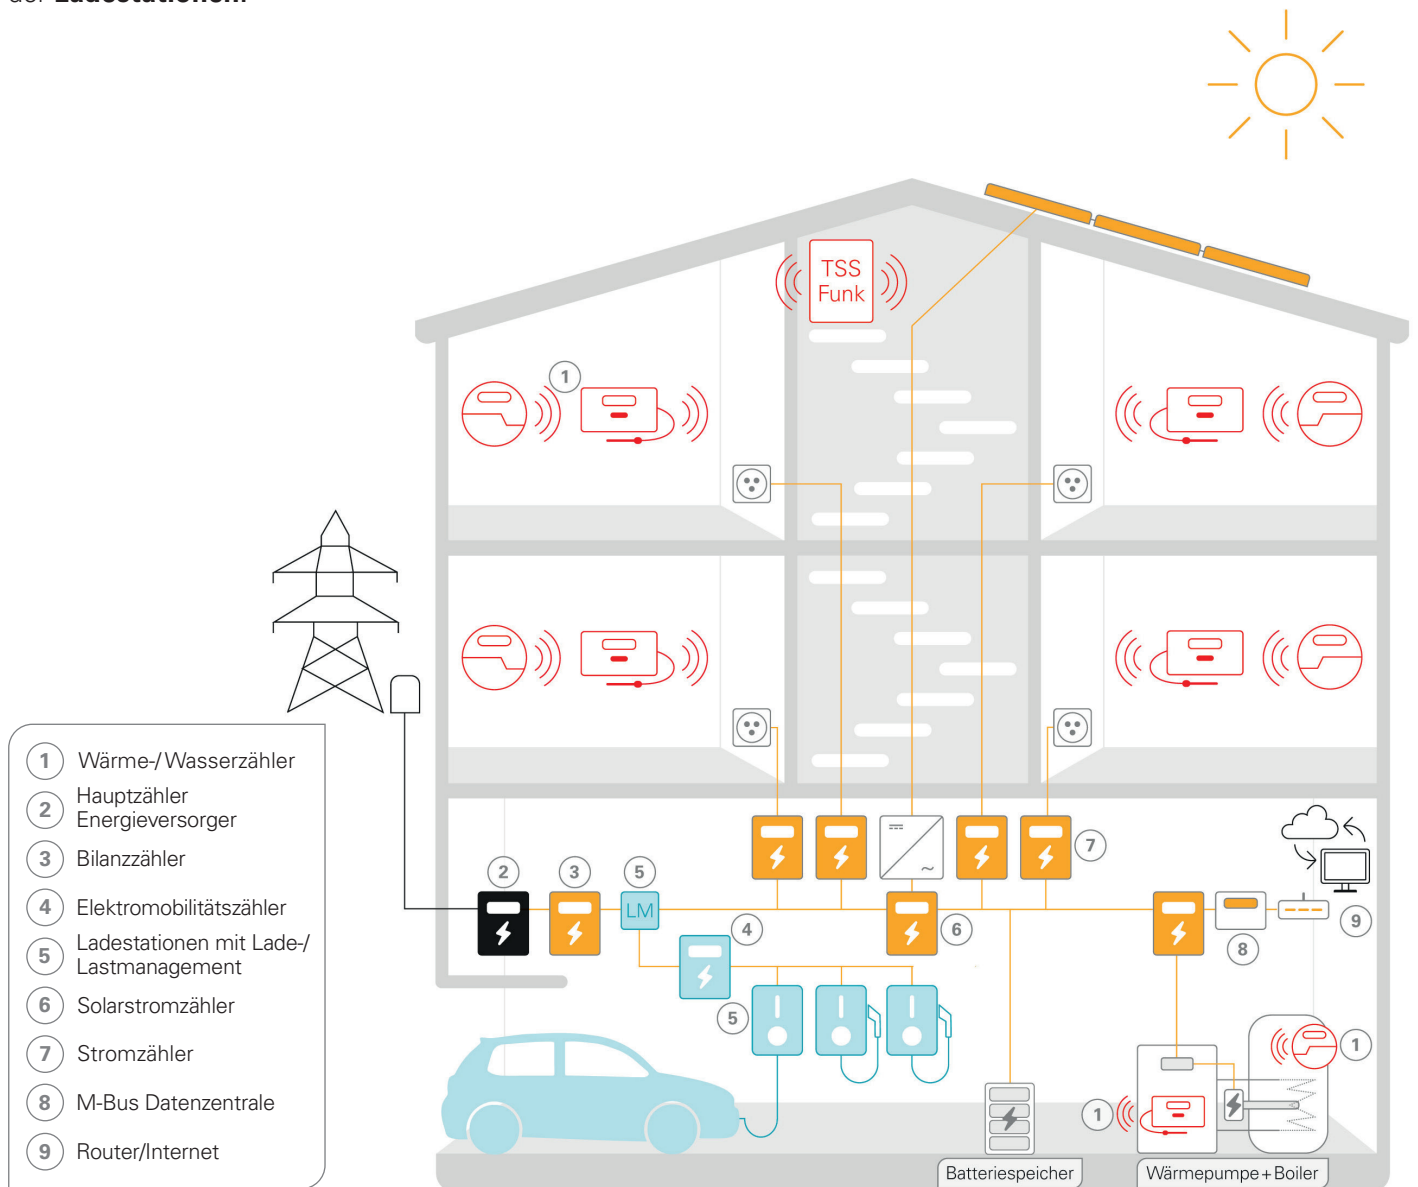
der Ladestationen.

TSS Funk

1

2 3 5 LM 4 6 7 8 9 5 1 1

1 Wärme-/Wasserzähler
2 Hauptzähler Energieversorger
3 Bilanzzähler
4 Elektromobilitätszähler
5 Ladestationen mit Lade-/ Lastmanagement
6 Solarstromzähler
7 Stromzähler
8 M-Bus Datenzentrale
9 Router/Internet

Batteriespeicher

Wärmepumpe + Boiler